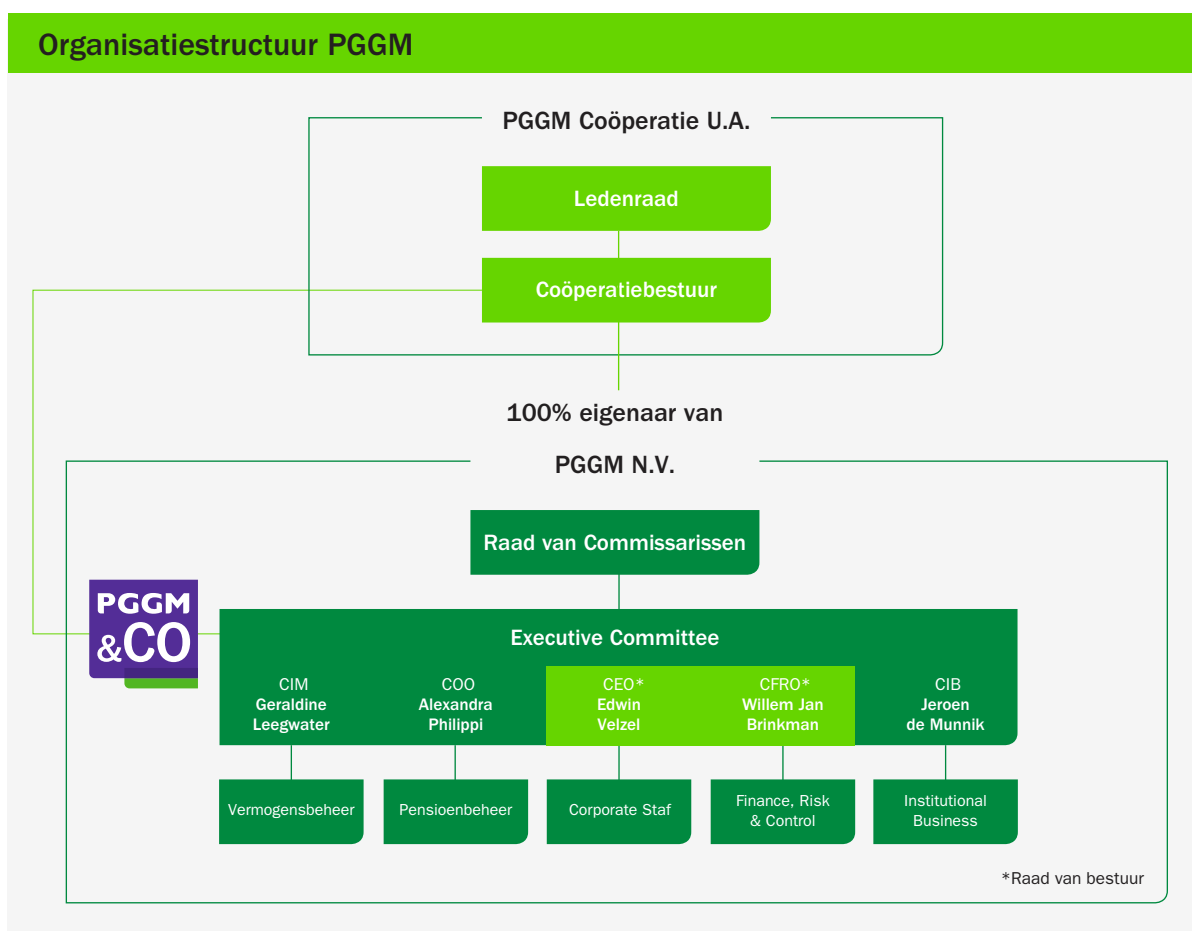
Organisatiestructuur PGGM

PGGM Coöperatie U.A.

Ledenraad

Coöperatiebestuur

100% eigenaar van

PGGM N.V.

Raad van Commissarissen

PGGM &CO

Executive Committee

CIM
Geraldine Leegwater

COO
Alexandra Philippi

CEO*
Edwin Velzel

CFRO*
Willem Jan Brinkman

CIB
Jeroen de Munnik

Vermogensbeheer

Pensioenbeheer

Corporate Staf

Finance, Risk & Control

Institutional Business

*Raad van bestuur